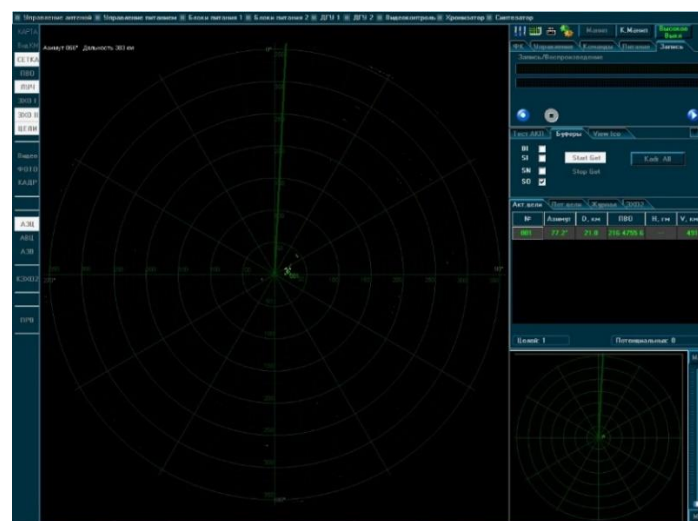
Управление антенной | Управление питанием | Блоки питания 1 | Блоки питания 2 | ДГУ 1 | ДГУ 2 | Видеоконтроль | Хронометр | Синтезатор

КАРТА
Вид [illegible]
СЕТКА
ПВО
ИВЧ
ЗКО 1
ЗКО II
ЦЕЛИ
Видео
ФОТО
КАДР
АЗЦ
АВЦ
АЗВ
КЗОЦ2
ПРВ

Азимут 060° Дальность 303 км

Маркер К.Маркер Высокая Выкл
ФК Управление Команды Питание Запись
Запись/Воспроизведение
Тест АКП Буферы Univ Scn
BI
SI
SN
SO
Start Get
Stop Get
Kadr All
Акт цели Пас цели Журнал СКО2
№ | Азимут | D, км | ПВО | Н, гм | V, км
001 | 77.2° | 21.8 | 216 4755 6 | -- | 491
Целей: 1
Потенциальные: 0